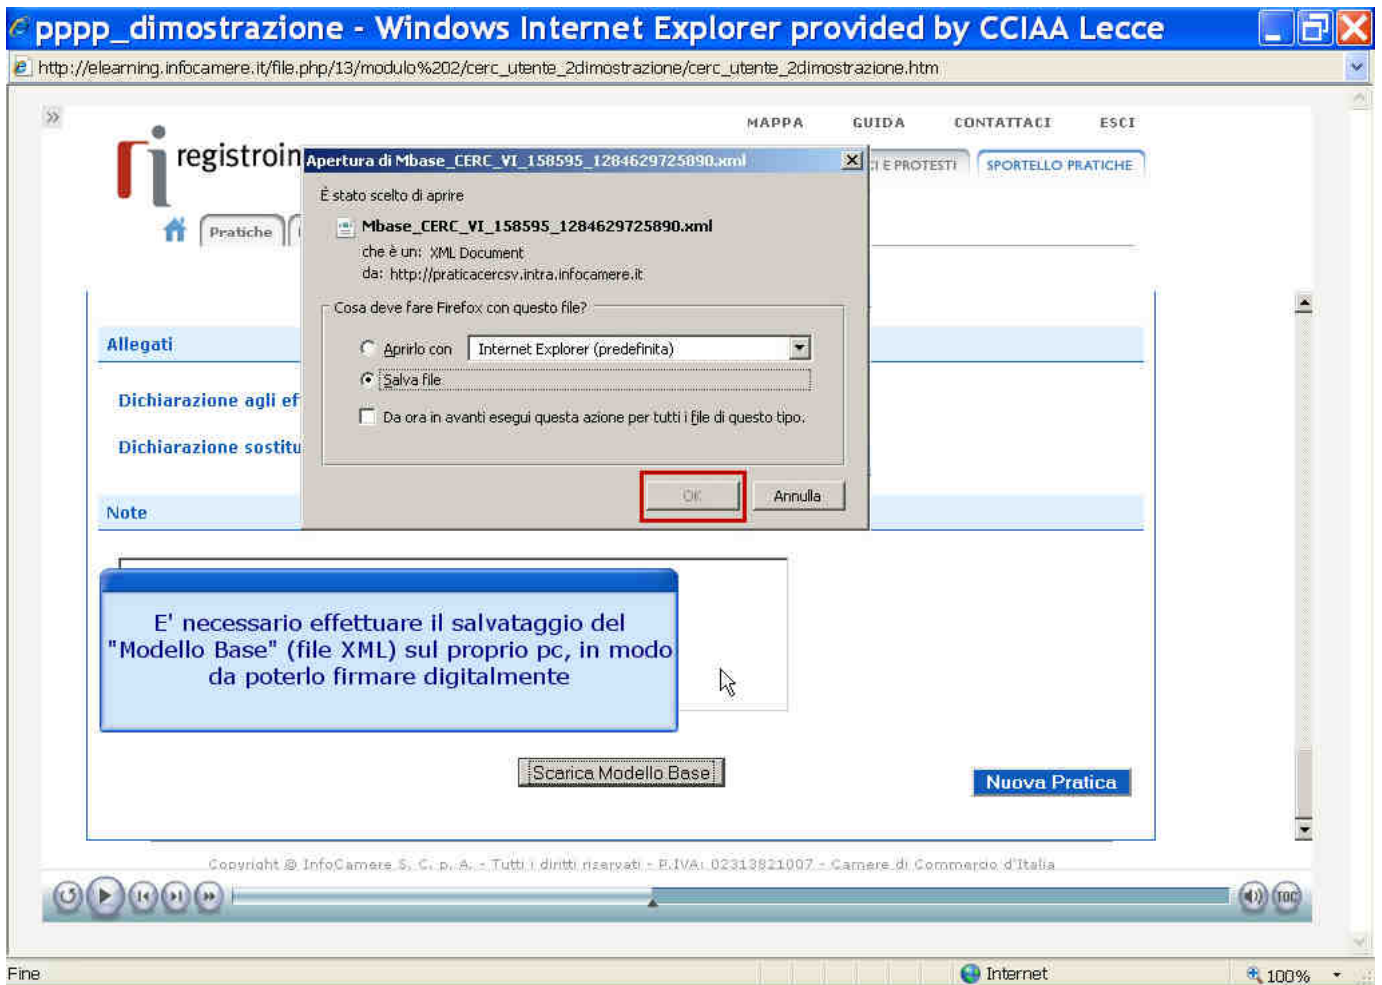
pppp_dimostrazione - Windows Internet Explorer provided by CCIAA Lecce

http://elearning.infocamere.it/file.php/13/modulo%202/cerc_utente_2dimostrazione/cerc_utente_2dimostrazione.htm

MAPPA GUIDA CONTATTACI ESCI

registroin

I E PROTESTI SPORTELLO PRATICHE

Pratiche

Allegati

Dichiarazione agli ef

Dichiarazione sostitu

Note

Apertura di Mbase_CERC_VI_158595_1284629725890.xml

È stato scelto di aprire

Mbase_CERC_VI_158595_1284629725890.xml

che è un: XML Document

da: http://praticacercsv.intra.infocamere.it

Cosa deve fare Firefox con questo file?

Aprirlo con Internet Explorer (predefinita)

Salva file

Da ora in avanti esegui questa azione per tutti i file di questo tipo.

OK Annulla

E' necessario effettuare il salvataggio del "Modello Base" (file XML) sul proprio pc, in modo da poterlo firmare digitalmente

Scarica Modello Base

Nuova Pratica

Copyright © InfoCamere S. C. p. A. - Tutti i diritti riservati - P.IVA: 02313821007 - Camere di Commercio d'Italia

TOC

Fine Internet 100%